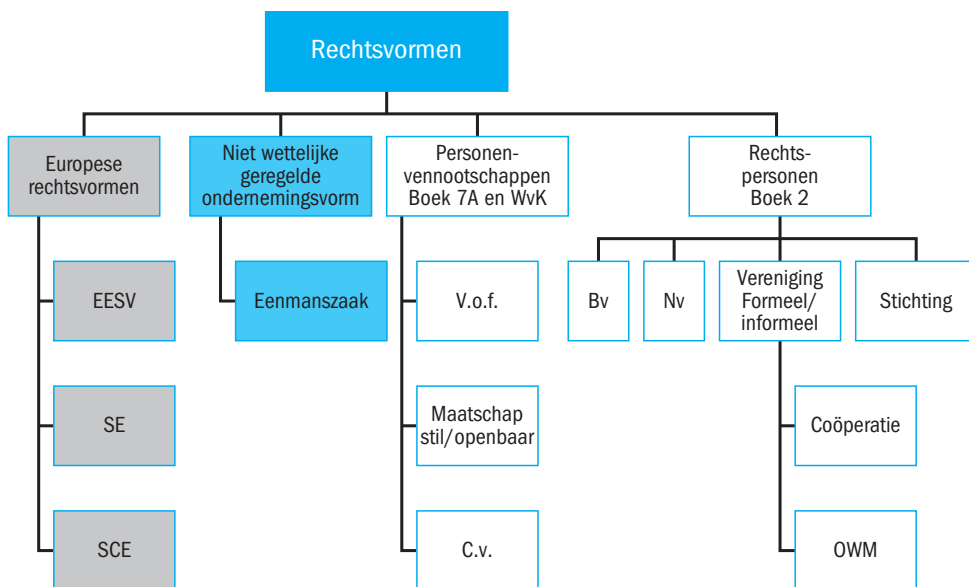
Rechtsvormen

Europese rechtsvormen

EESV

SE

SCE

Niet wettelijke geregelde ondernemingsvorm

Eenmanszaak

Personen-vennootschappen Boek 7A en WvK

V.o.f.

Maatschap stil/openbaar

C.v.

Rechts-personen Boek 2

Bv

Nv

Vereniging Formeel/ informeel

Coöperatie

OWM

Stichting